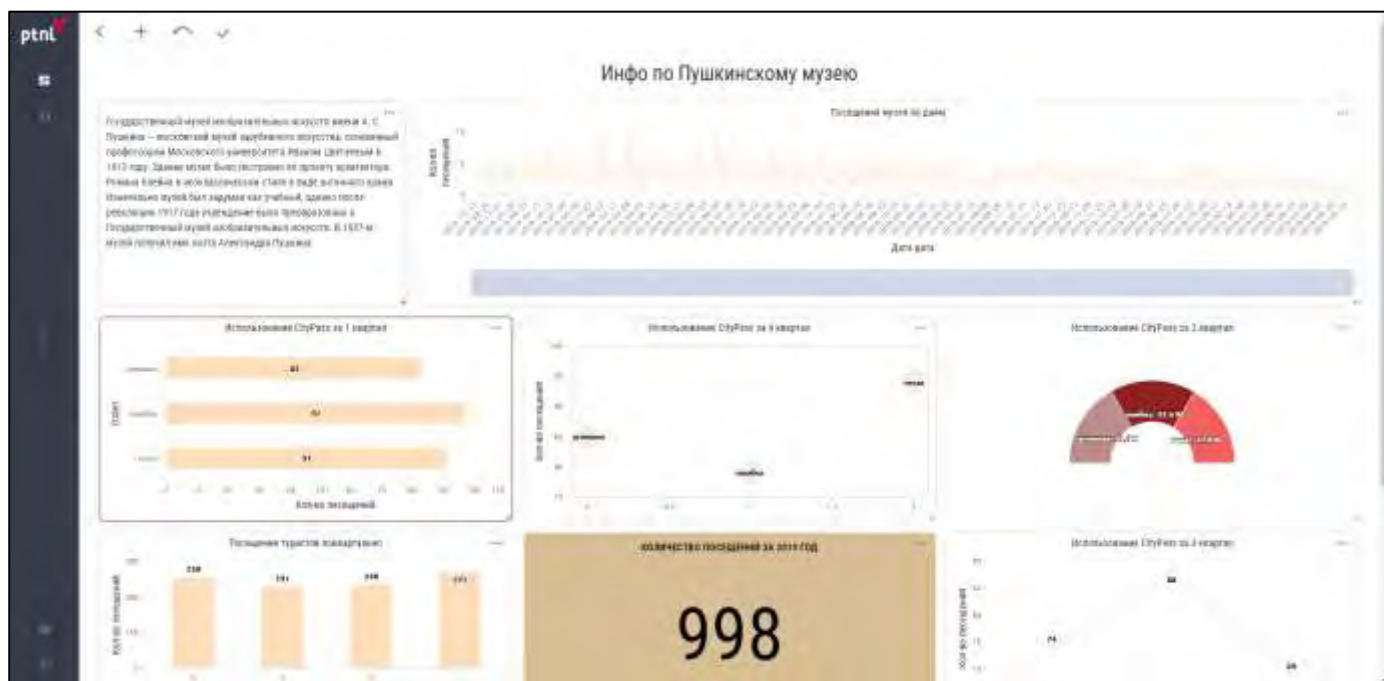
ptnl

Инфо по Пушкинскому музею

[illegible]

Посещение музея по дням

Дата дата

Использование CityPass за 1 квартал

Кол-во посещений

Использование CityPass за 4 квартал

Использование CityPass за 2 квартал

Посещения туристов поквартально

Кол-во посещений

КОЛИЧЕСТВО ПОСЕЩЕНИЙ ЗА 2019 ГОД

998

Использование CityPass за 3 квартал

Кол-во посещений